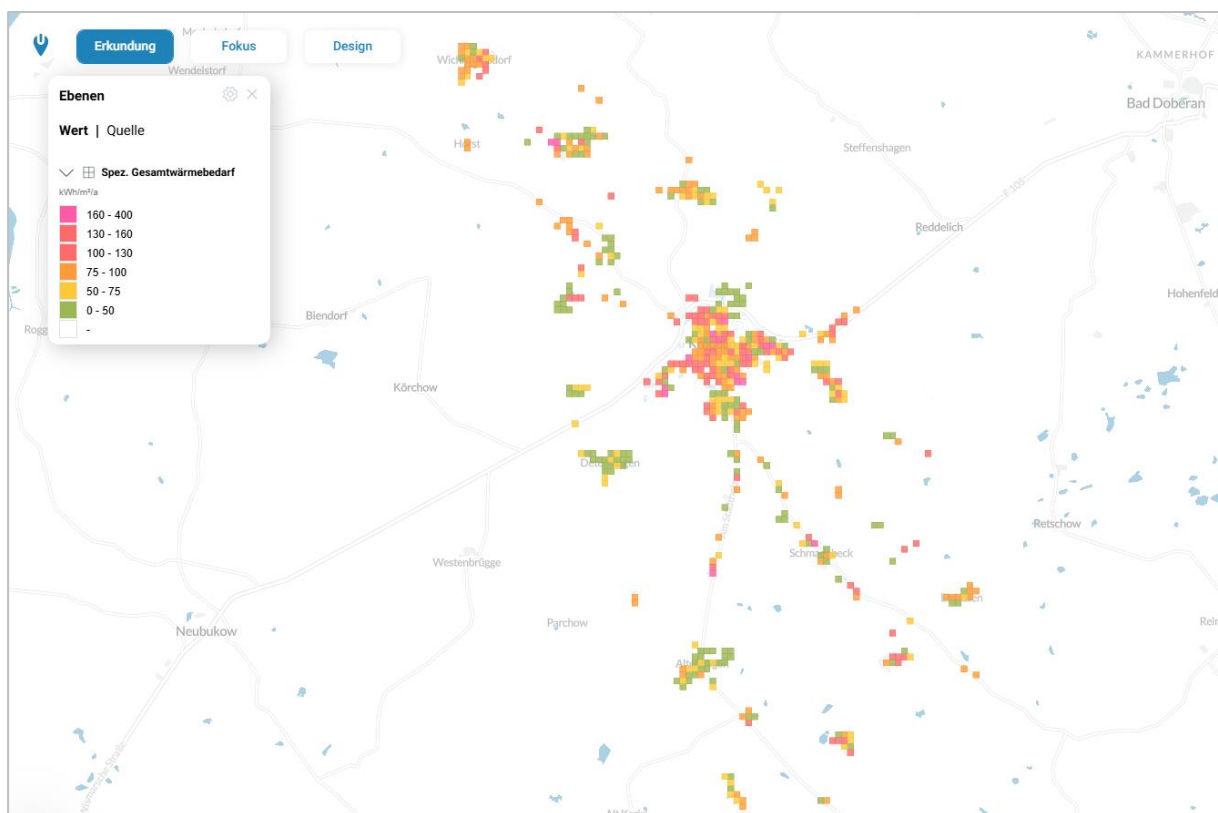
Erkundung
Fokus
Design

Ebenen

Wert | Quelle

Spez. Gesamtwärmebedarf
kWh/m²/a

160 - 400
130 - 160
100 - 130
75 - 100
50 - 75
0 - 50
-

Wendelstorf
Wick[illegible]dorf
KAMMERHOF
Bad Doberan
H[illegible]st
Steffenshagen
Reddelich
Hohenfeld
Biendorf
Rogg
Körchow
Det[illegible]en
Retschow
Schma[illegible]beck
Westenbrügge
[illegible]en
Neubukow
Parchow
Rei
Alt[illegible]
Alt Karin